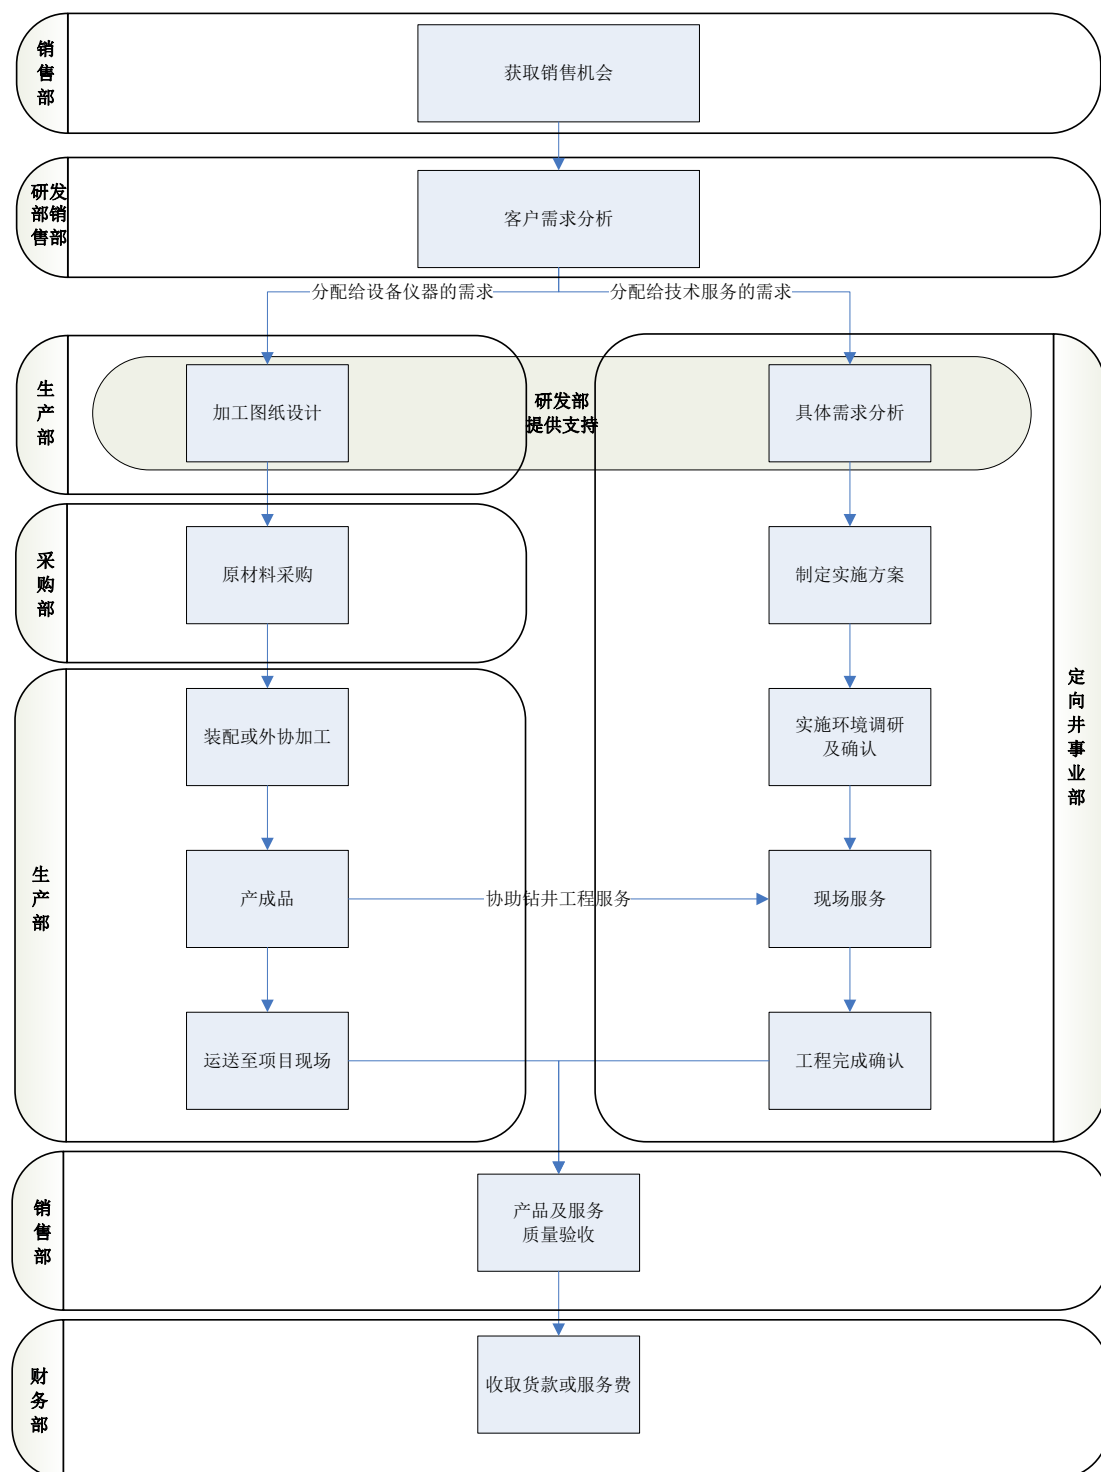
销售部

获取销售机会

研发部销售部

客户需求分析

分配给设备仪器的需求

分配给技术服务的需求

生产部

加工图纸设计

研发部提供支持

具体需求分析

采购部

原材料采购

制定实施方案

生产部

装配或外协加工

实施环境调研及确认

产成品

协助钻井工程服务

现场服务

运送至项目现场

工程完成确认

定向井事业部

销售部

产品及服务质量验收

财务部

收取货款或服务费